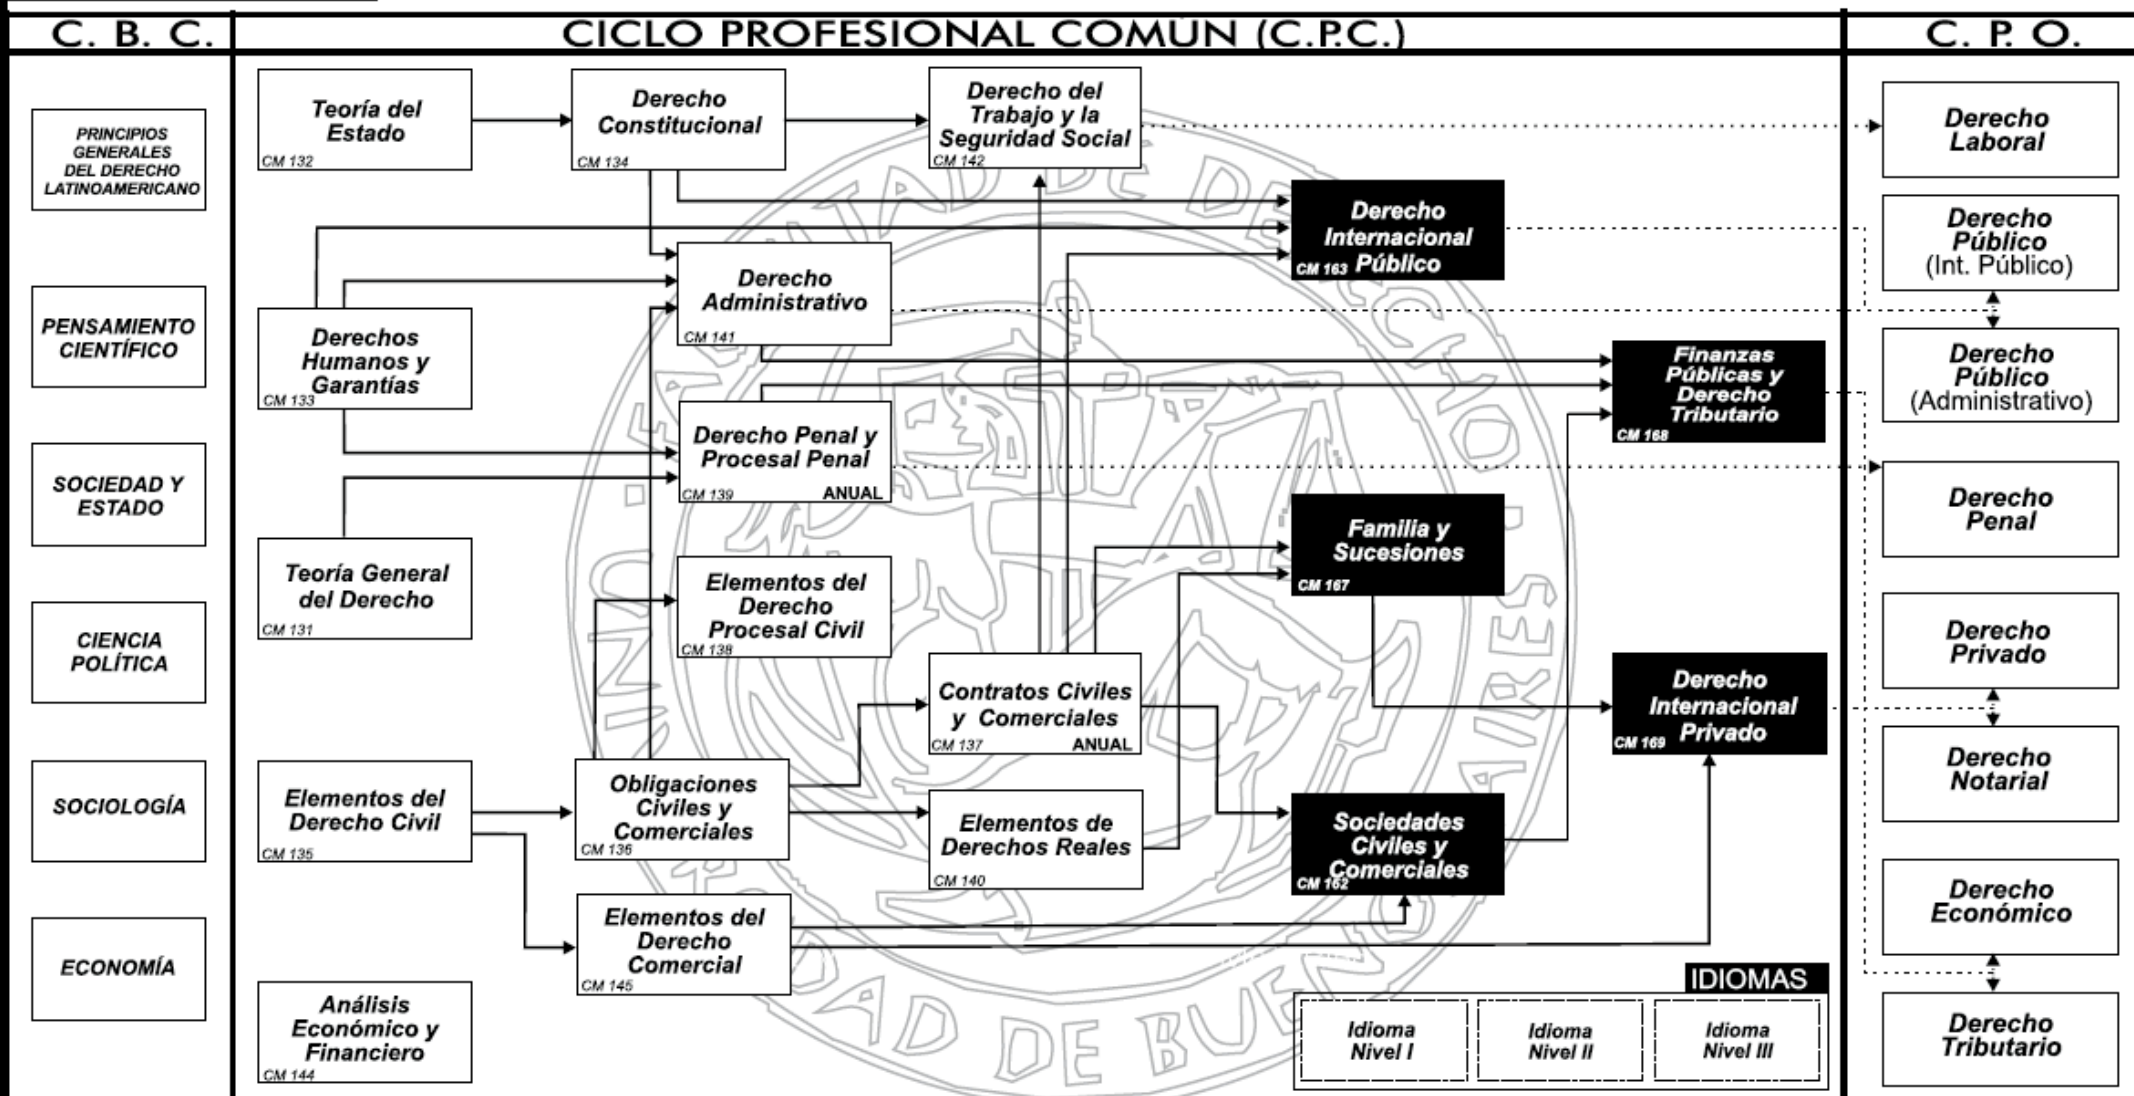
C. B. C.

PRINCIPIOS GENERALES DEL DERECHO LATINOAMERICANO

PENSAMIENTO CIENTÍFICO

SOCIEDAD Y ESTADO

CIENCIA POLÍTICA

SOCIOLOGÍA

ECONOMÍA

CICLO PROFESIONAL COMÚN (C.P.C.)

Teoría del Estado
CM 132

Derecho Constitucional
CM 134

Derecho del Trabajo y la Seguridad Social
CM 142

Derecho Internacional Público
CM 163

Derechos Humanos y Garantías
CM 133

Derecho Administrativo
CM 141

Finanzas Públicas y Derecho Tributario
CM 168

Derecho Penal y Procesal Penal
CM 139 ANUAL

Teoría General del Derecho
CM 131

Elementos del Derecho Procesal Civil
CM 138

Familia y Sucesiones
CM 167

Contratos Civiles y Comerciales
CM 137 ANUAL

Derecho Internacional Privado
CM 169

Elementos del Derecho Civil
CM 135

Obligaciones Civiles y Comerciales
CM 136

Elementos de Derechos Reales
CM 140

Sociedades Civiles y Comerciales
CM 162

Elementos del Derecho Comercial
CM 145

Análisis Económico y Financiero
CM 144

IDIOMAS
Idioma Nivel I
Idioma Nivel II
Idioma Nivel III

C. P. O.

Derecho Laboral

Derecho Público (Int. Público)

Derecho Público (Administrativo)

Derecho Penal

Derecho Privado

Derecho Notarial

Derecho Económico

Derecho Tributario